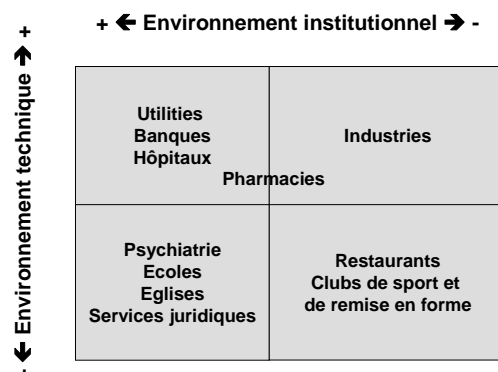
+ ← Environnement institutionnel → -

- ← Environnement technique → +

Utilities
Banques
Hôpitaux

Industries

Pharmacies

Psychiatrie
Ecoles
Eglises
Services juridiques

Restaurants
Clubs de sport et de remise en forme